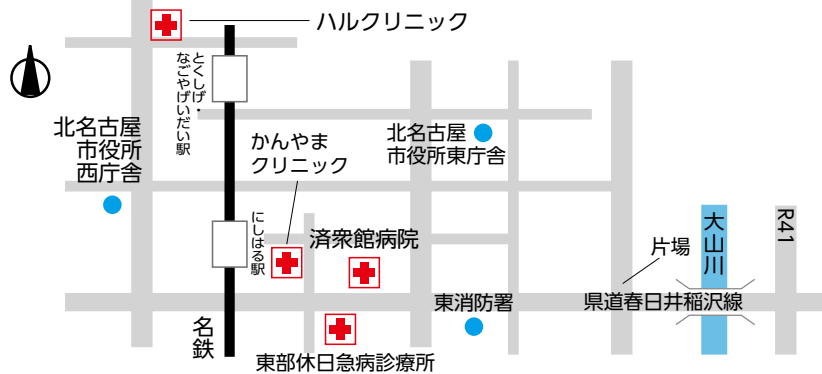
ハルクリニック

とくしげ・なごやげいだい駅

北名古屋市役所西庁舎

かんやまクリニック

北名古屋市役所東庁舎

にしはる駅

済衆館病院

大山川

R41

片場

東消防署

県道春日井稲沢線

名鉄

東部休日急病診療所